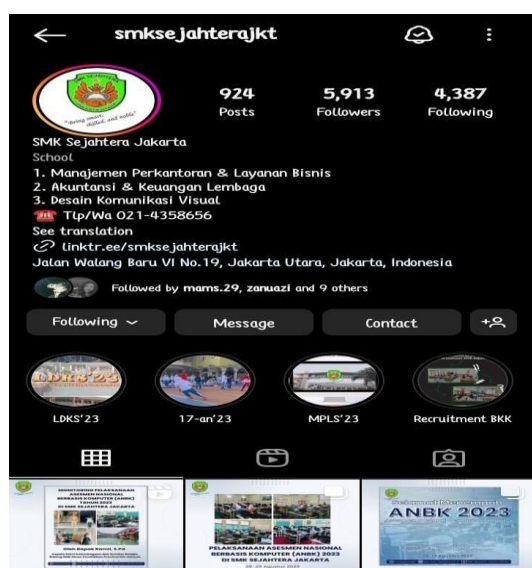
smksejahterajkt

"Being smart, skilled, and noble"

924 Posts

5,913 Followers

4,387 Following

SMK Sejahtera Jakarta
School
1. Manajemen Perkantoran & Layanan Bisnis
2. Akuntansi & Keuangan Lembaga
3. Desain Komunikasi Visual
☎ Tlp/Wa 021-4358656
See translation
linktr.ee/smksejahterajkt
Jalan Walang Baru VI No.19, Jakarta Utara, Jakarta, Indonesia

Followed by mams.29, zanuazi and 9 others

Following

Message

Contact

LDKS'23

LDKS'23

17-an'23

MPLS'23

Recruitment BKK

MONITORING PELAKSANAAN ASESMEN NASIONAL BERBASIS KOMPUTER (ANBK) TAHUN 2023 DI SMK SEJAHTERA JAKARTA

PELAKSANAAN ASESMEN NASIONAL BERBASIS KOMPUTER (ANBK) 2023 DI SMK SEJAHTERA JAKARTA

ANBK 2023